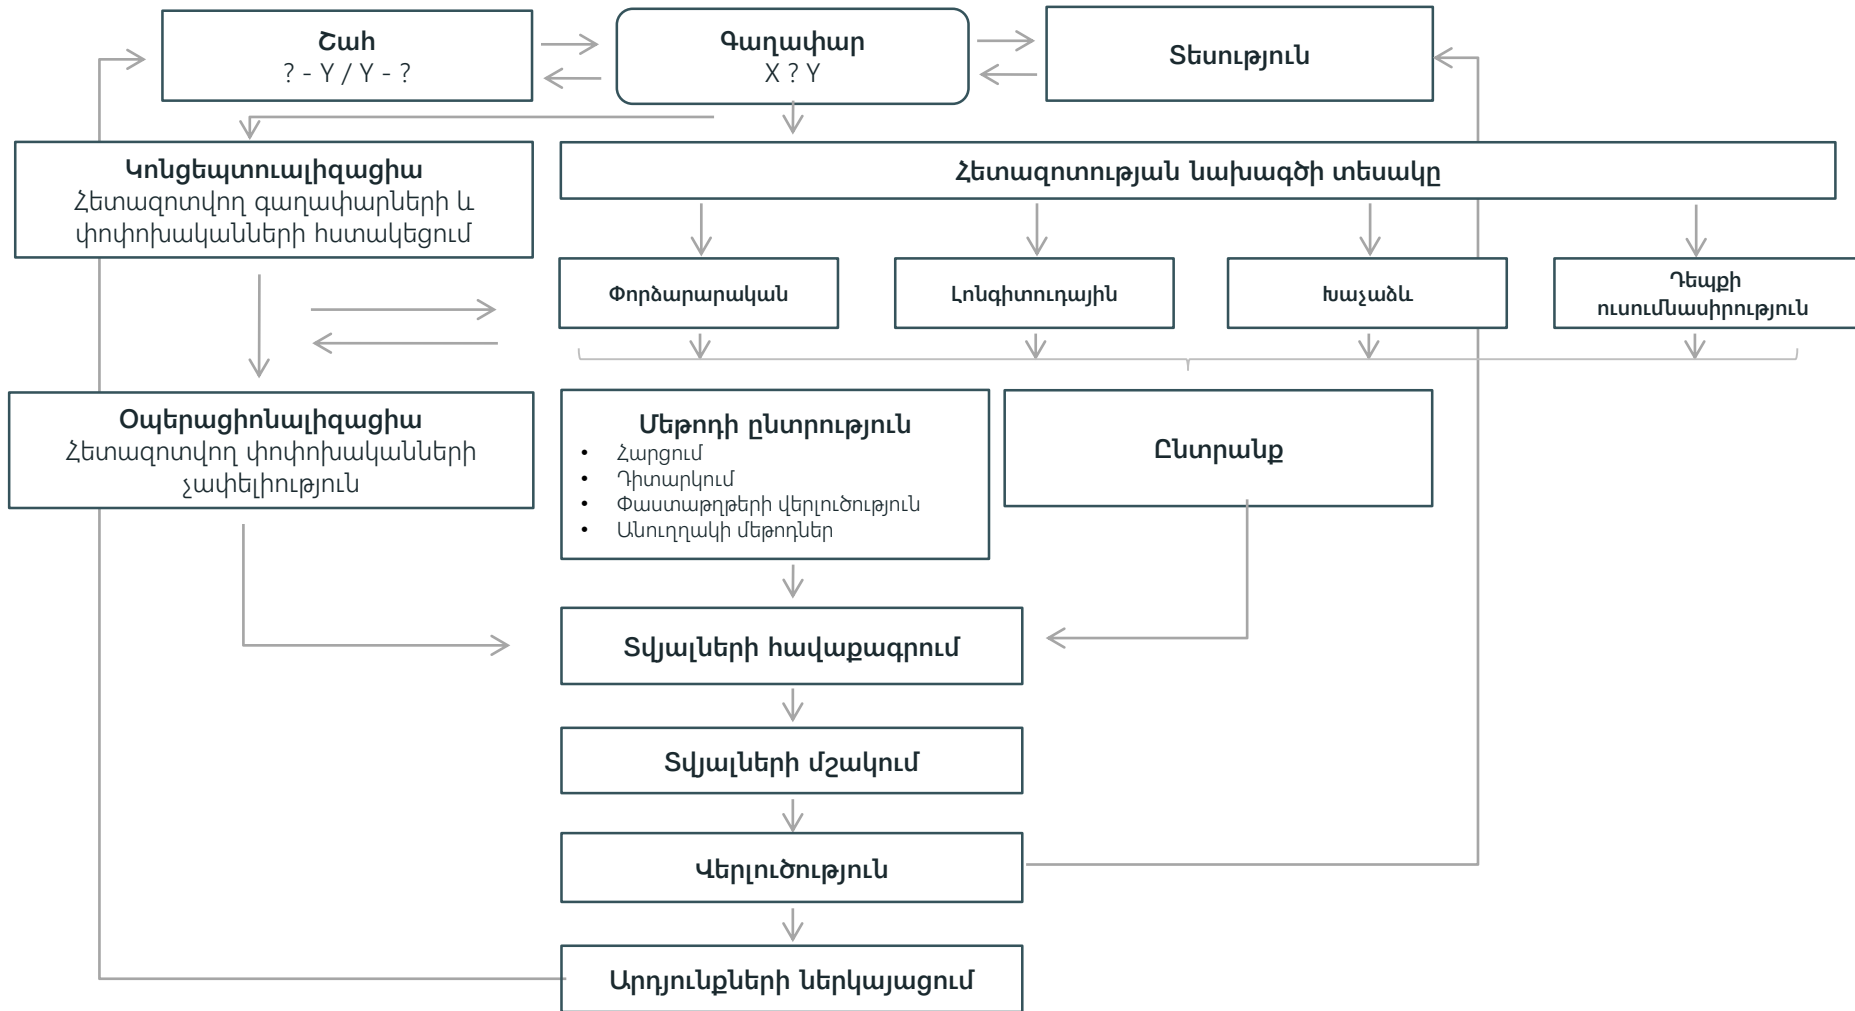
Շահ
? - Y / Y - ?

Գաղափար
X ? Y

Տեսություն

Կոնցեպտուալիզացիա
Հետազոտվող գաղափարների և փոփոխականների հստակեցում

Հետազոտության նախագծի տեսակը

Փորձարարական

Լոնգիտուդային

Խաչաձև

Դեպքի ուսումնասիրություն

Օպերացիոնալիզացիա
Հետազոտվող փոփոխականների չափելիություն

Մեթոդի ընտրություն
• Հարցում
• Դիտարկում
• Փաստաթղթերի վերլուծություն
• Անուղղակի մեթոդներ

Ընտրանք

Տվյալների հավաքագրում

Տվյալների մշակում

Վերլուծություն

Արդյունքների ներկայացում